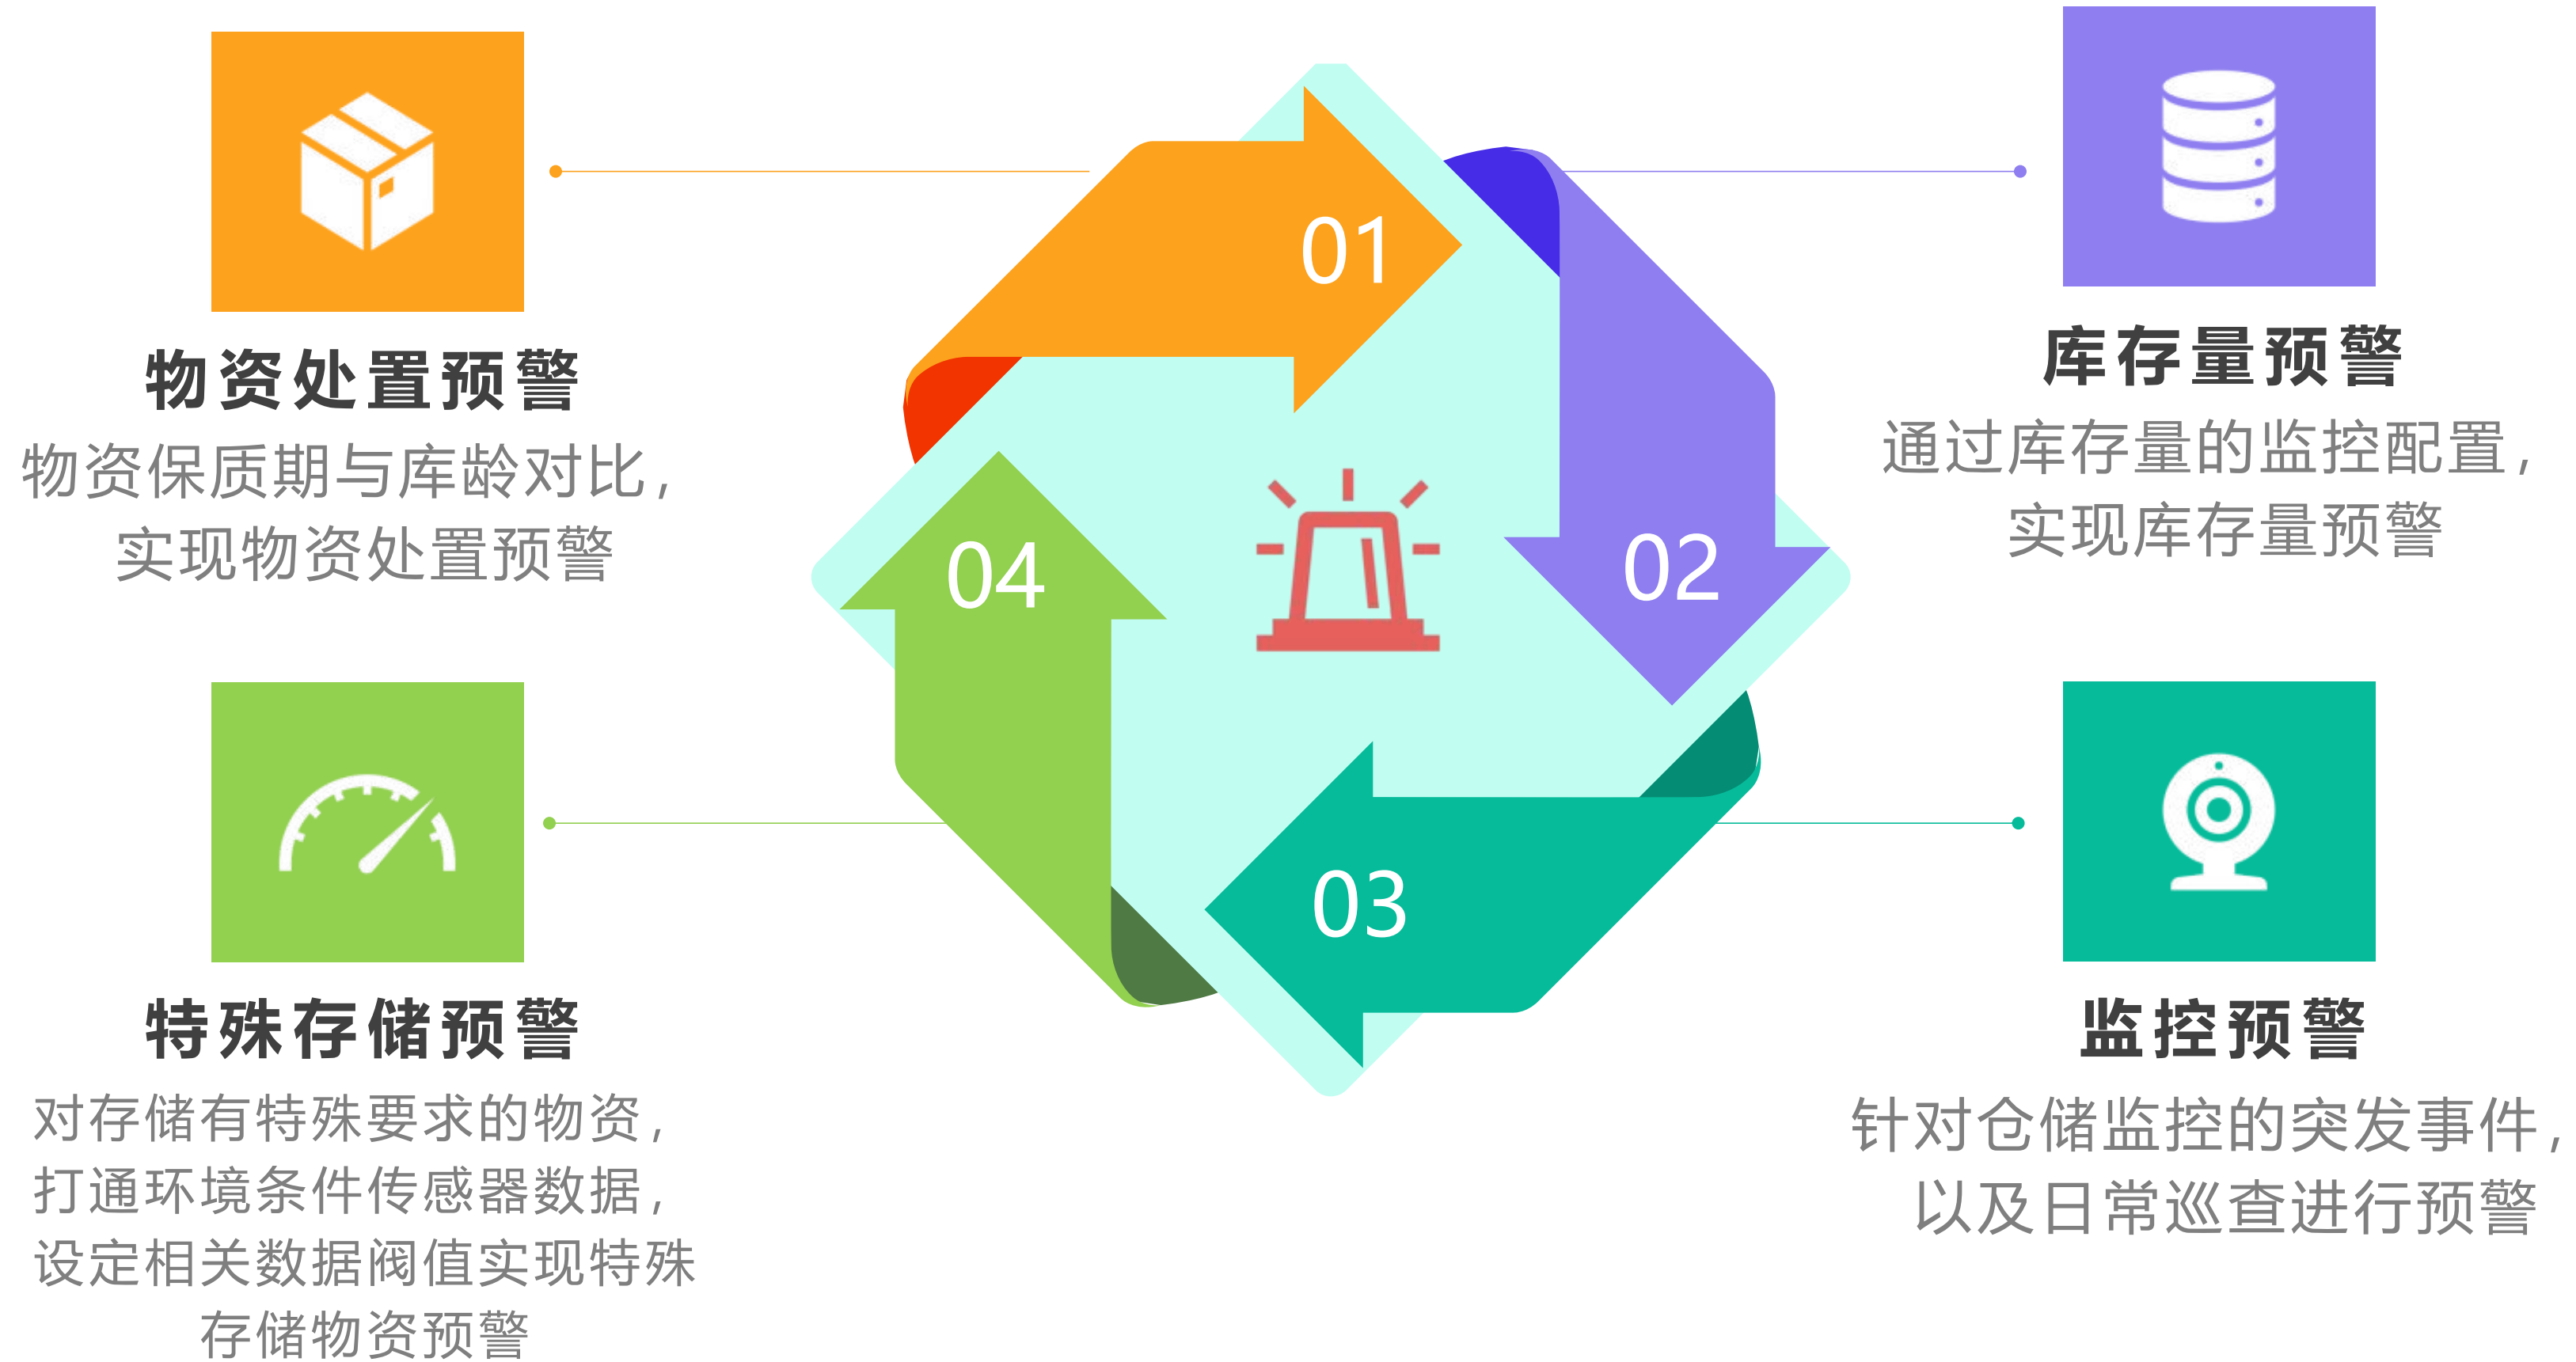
物资处置预警
物资保质期与库龄对比，实现物资处置预警

库存量预警
通过库存量的监控配置，实现库存量预警

01

02

03

04

特殊存储预警
对存储有特殊要求的物资，打通环境条件传感器数据，设定相关数据阀值实现特殊存储物资预警

监控预警
针对仓储监控的突发事件，以及日常巡查进行预警